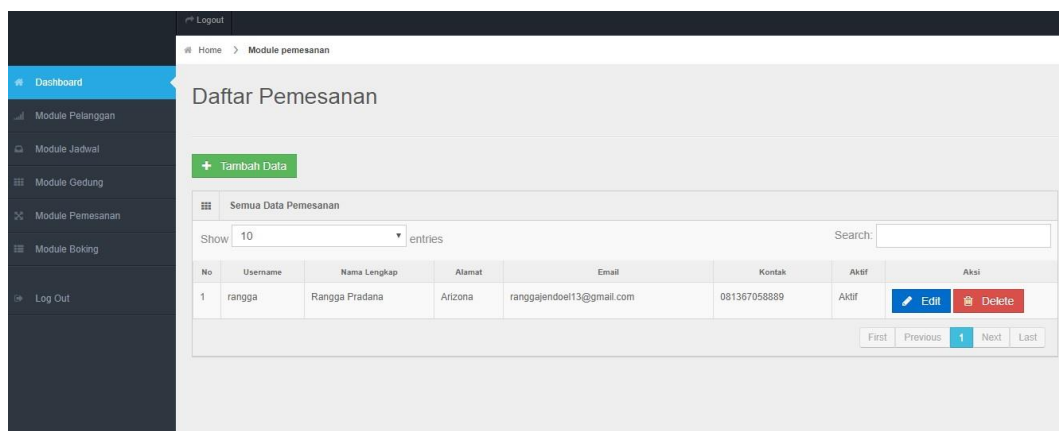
Logout

Home > Module pemesanan

Dashboard
Module Pelanggan
Module Jadwal
Module Gedung
Module Pemesanan
Module Boking
Log Out

Daftar Pemesanan

+ Tambah Data

Semua Data Pemesanan

Show 10 entries

Search:

| No | Username | Nama Lengkap | Alamat | Email | Kontak | Aktif | Aksi |
|---|---|---|---|---|---|---|---|
| 1 | rangga | Rangga Pradana | Arizona | ranggajendoel13@gmail.com | 081367058889 | Aktif | Edit Delete |

First Previous 1 Next Last